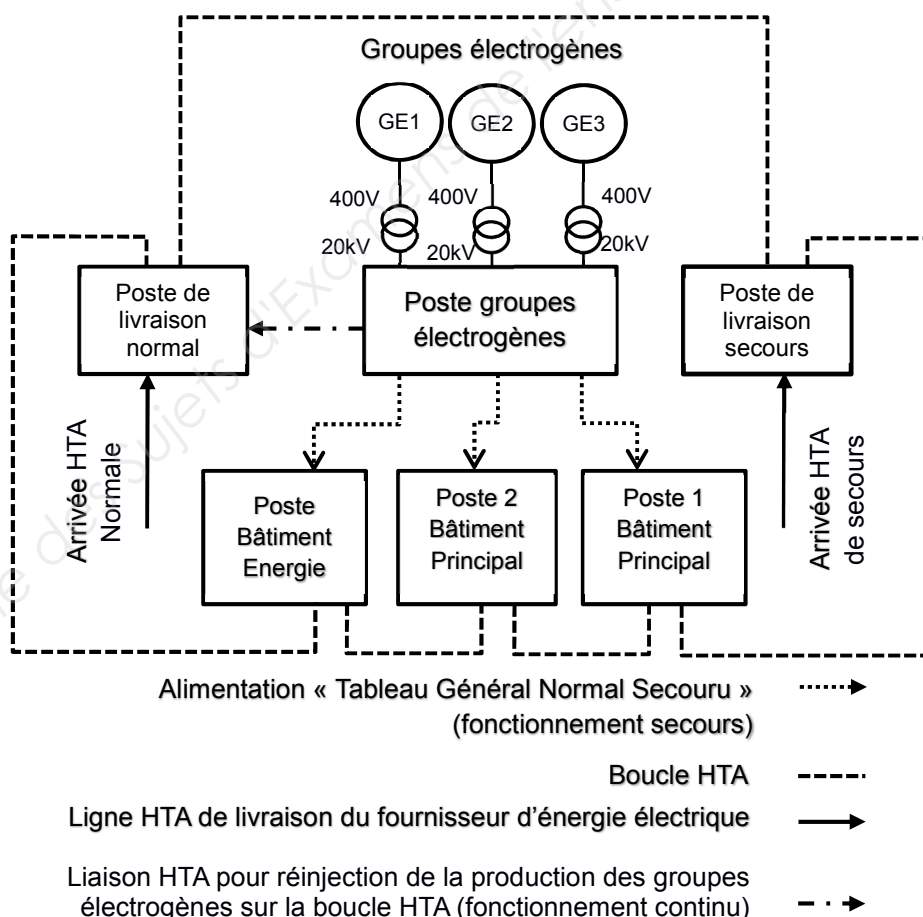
Groupes électrogènes

GE1 GE2 GE3

400V 400V 400V

20kV 20kV 20kV

Poste de livraison normal

Poste groupes électrogènes

Poste de livraison secours

Arrivée HTA Normale

Arrivée HTA de secours

Poste Bâtiment Energie

Poste 2 Bâtiment Principal

Poste 1 Bâtiment Principal

Alimentation « Tableau Général Normal Secouru » (fonctionnement secours)

Boucle HTA

Ligne HTA de livraison du fournisseur d'énergie électrique

Liaison HTA pour réinjection de la production des groupes électrogènes sur la boucle HTA (fonctionnement continu)